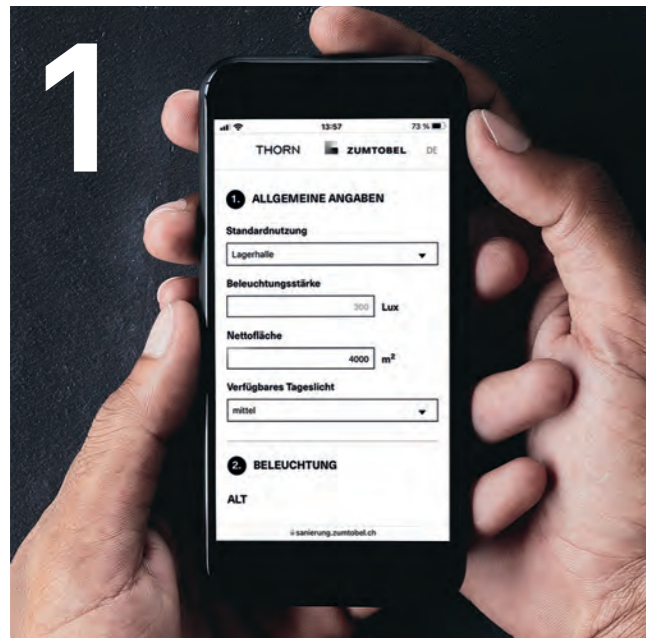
1

13:57
73 %

THORN ZUMTOBEL DE

1. ALLGEMEINE ANGABEN

Standardnutzung
Lagerhalle

Beleuchtungsstärke
300 Lux

Nettofläche
4000 m$^2$

Verfügbares Tageslicht
mittel

2. BELEUCHTUNG

ALT

sanierung.zumtobel.ch